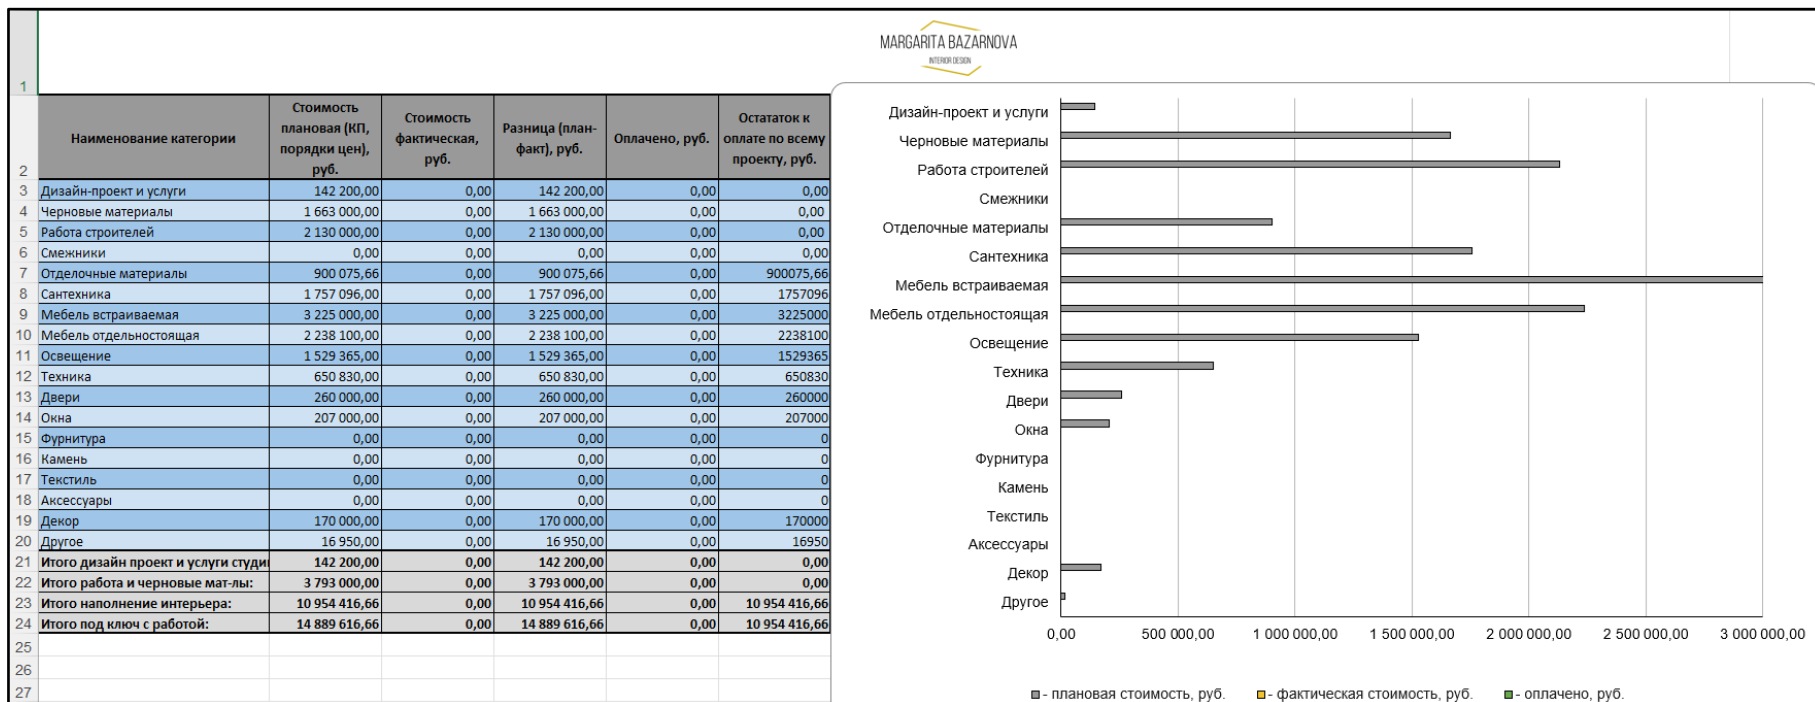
MARGARITA BAZARNOVA
INTERIOR DESIGN

| | Наименование категории | Стоимость плановая (КП, порядки цен), руб. | Стоимость фактическая, руб. | Разница (план-факт), руб. | Оплачено, руб. | Остататок к оплате по всему проекту, руб. |
|---|---|---|---|---|---|---|
| 3 | Дизайн-проект и услуги | 142 200,00 | 0,00 | 142 200,00 | 0,00 | 0,00 |
| 4 | Черновые материалы | 1 663 000,00 | 0,00 | 1 663 000,00 | 0,00 | 0,00 |
| 5 | Работа строителей | 2 130 000,00 | 0,00 | 2 130 000,00 | 0,00 | 0,00 |
| 6 | Смежники | 0,00 | 0,00 | 0,00 | 0,00 | 0,00 |
| 7 | Отделочные материалы | 900 075,66 | 0,00 | 900 075,66 | 0,00 | 900075,66 |
| 8 | Сантехника | 1 757 096,00 | 0,00 | 1 757 096,00 | 0,00 | 1757096 |
| 9 | Мебель встраиваемая | 3 225 000,00 | 0,00 | 3 225 000,00 | 0,00 | 3225000 |
| 10 | Мебель отдельностоящая | 2 238 100,00 | 0,00 | 2 238 100,00 | 0,00 | 2238100 |
| 11 | Освещение | 1 529 365,00 | 0,00 | 1 529 365,00 | 0,00 | 1529365 |
| 12 | Техника | 650 830,00 | 0,00 | 650 830,00 | 0,00 | 650830 |
| 13 | Двери | 260 000,00 | 0,00 | 260 000,00 | 0,00 | 260000 |
| 14 | Окна | 207 000,00 | 0,00 | 207 000,00 | 0,00 | 207000 |
| 15 | Фурнитура | 0,00 | 0,00 | 0,00 | 0,00 | 0 |
| 16 | Камень | 0,00 | 0,00 | 0,00 | 0,00 | 0 |
| 17 | Текстиль | 0,00 | 0,00 | 0,00 | 0,00 | 0 |
| 18 | Аксессуары | 0,00 | 0,00 | 0,00 | 0,00 | 0 |
| 19 | Декор | 170 000,00 | 0,00 | 170 000,00 | 0,00 | 170000 |
| 20 | Другое | 16 950,00 | 0,00 | 16 950,00 | 0,00 | 16950 |
| 21 | Итого дизайн проект и услуги студи | 142 200,00 | 0,00 | 142 200,00 | 0,00 | 0,00 |
| 22 | Итого работа и черновые мат-лы: | 3 793 000,00 | 0,00 | 3 793 000,00 | 0,00 | 0,00 |
| 23 | Итого наполнение интерьера: | 10 954 416,66 | 0,00 | 10 954 416,66 | 0,00 | 10 954 416,66 |
| 24 | Итого под ключ с работой: | 14 889 616,66 | 0,00 | 14 889 616,66 | 0,00 | 10 954 416,66 |
| 25 | | | | | | |
| 26 | | | | | | |
| 27 | | | | | | |

Дизайн-проект и услуги
Черновые материалы
Работа строителей
Смежники
Отделочные материалы
Сантехника
Мебель встраиваемая
Мебель отдельностоящая
Освещение
Техника
Двери
Окна
Фурнитура
Камень
Текстиль
Аксессуары
Декор
Другое

0,00 500 000,00 1 000 000,00 1 500 000,00 2 000 000,00 2 500 000,00 3 000 000,00

- плановая стоимость, руб. - фактическая стоимость, руб. - оплачено, руб.